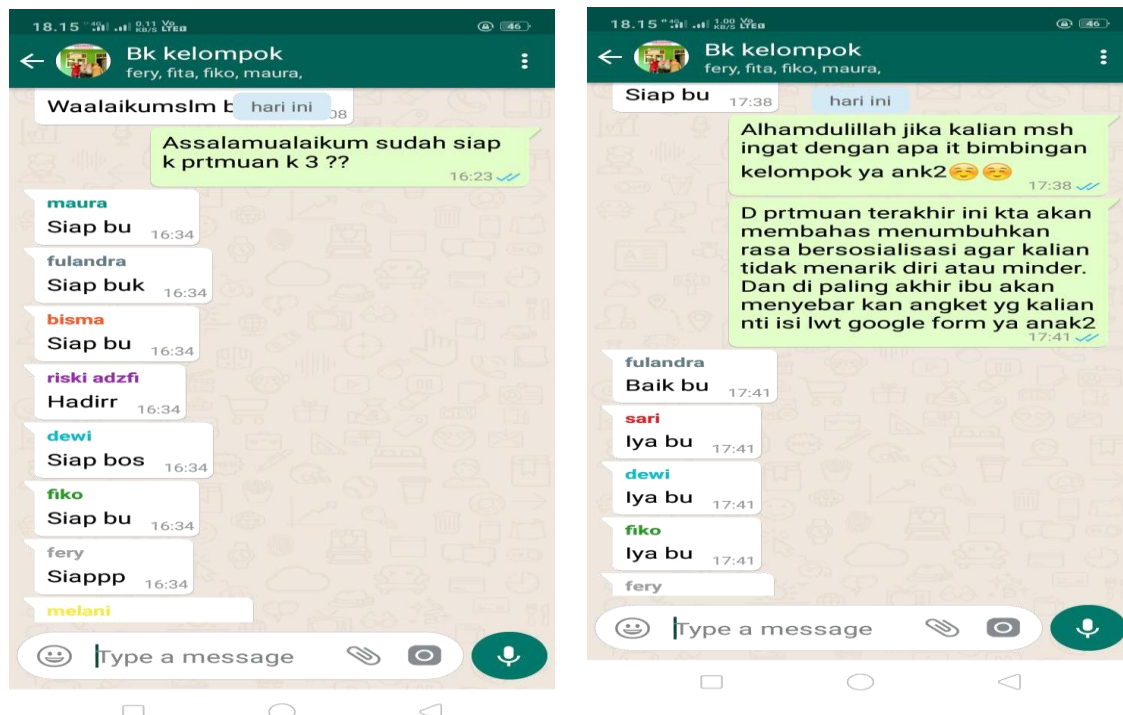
18.15 0,11 KB/S Vo LTE 46

Bk kelompok
fery, fita, fiko, maura,

Waalaikumslm b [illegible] hari ini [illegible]08

Assalamualaikum sudah siap k prtmuan k 3 ??
16:23

maura
Siap bu 16:34

fulandra
Siap buk 16:34

bisma
Siap bu 16:34

riski adzfi
Hadirr 16:34

dewi
Siap bos 16:34

fiko
Siap bu 16:34

fery
Siappp 16:34

melani

Type a message

18.15 1,00 KB/S Vo LTE 46

Bk kelompok
fery, fita, fiko, maura,

Siap bu 17:38
hari ini

Alhamdulillah jika kalian msh ingat dengan apa it bimbingan kelompok ya ank2☺️☺️
17:38

D prtmuan terakhir ini kta akan membahas menumbuhkan rasa bersosialisasi agar kalian tidak menarik diri atau minder. Dan di paling akhir ibu akan menyebar kan angket yg kalian nti isi lwt google form ya anak2
17:41

fulandra
Baik bu 17:41

sari
Iya bu 17:41

dewi
Iya bu 17:41

fiko
Iya bu 17:41

fery

Type a message